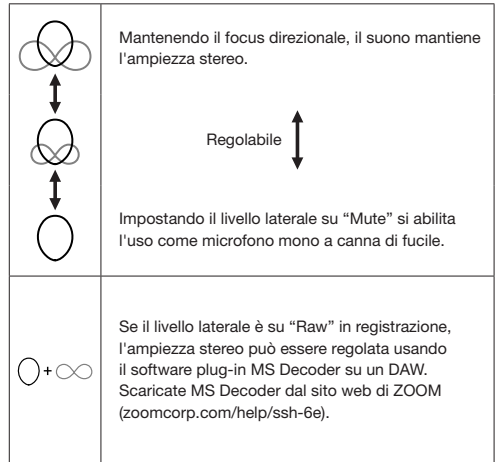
| | |
|---|---|
| | Mantenendo il focus direzionale, il suono mantiene l'ampiezza stereo.<br><br>Regolabile<br><br>Impostando il livello laterale su "Mute" si abilita l'uso come microfono mono a canna di fucile. |
| + | Se il livello laterale è su "Raw" in registrazione, l'ampiezza stereo può essere regolata usando il software plug-in MS Decoder su un DAW. Scaricate MS Decoder dal sito web di ZOOM (zoomcorp.com/help/ssh-6e). |